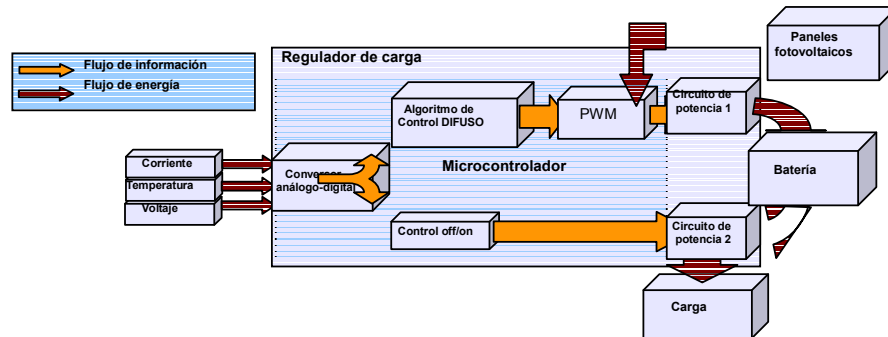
Flujo de información
Flujo de energía

Regulador de carga

Paneles fotovoltaicos

Algoritmo de Control DIFUSO

PWM

Circuito de potencia 1

Microcontrolador

Corriente
Temperatura
Voltaje

Conversor análogo-digital

Batería

Control off/on

Circuito de potencia 2

Carga